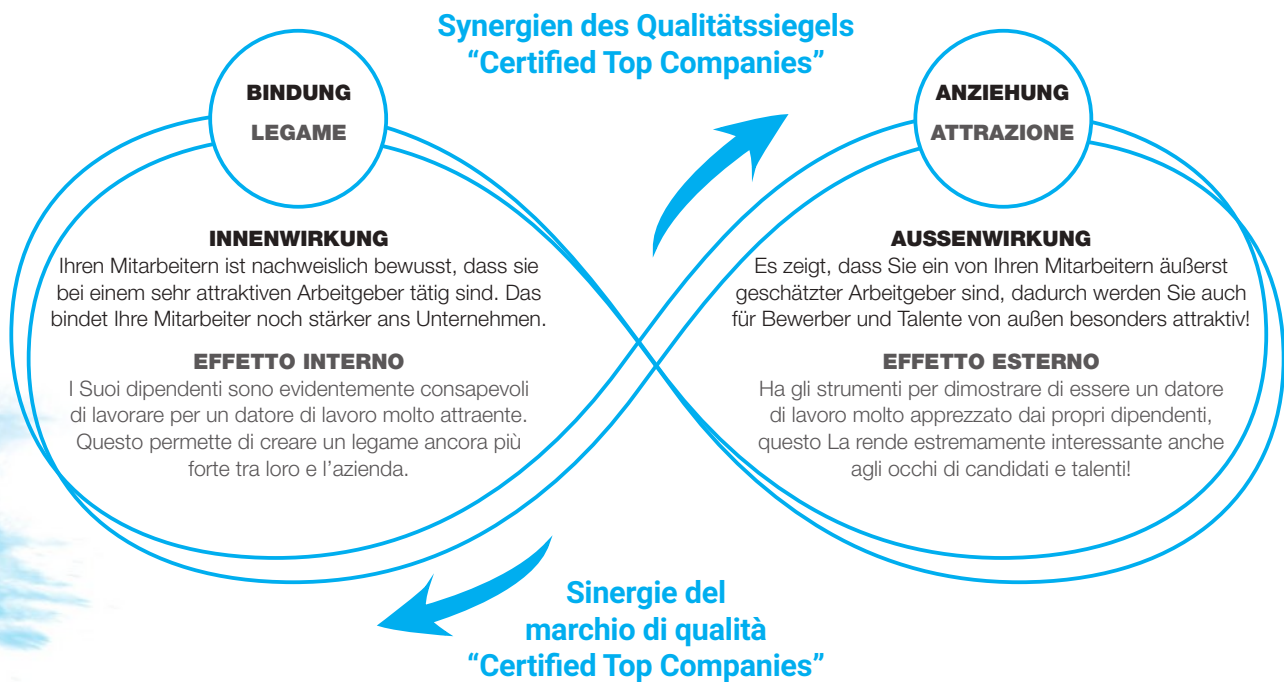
Synergien des Qualitätssiegels
“Certified Top Companies”

BINDUNG
LEGAME

INNENWIRKUNG
Ihren Mitarbeitern ist nachweislich bewusst, dass sie bei einem sehr attraktiven Arbeitgeber tätig sind. Das bindet Ihre Mitarbeiter noch stärker ans Unternehmen.

EFFETTO INTERNO
I Suoi dipendenti sono evidentemente consapevoli di lavorare per un datore di lavoro molto attraente. Questo permette di creare un legame ancora più forte tra loro e l’azienda.

ANZIEHUNG
ATTRAZIONE

AUSSENWIRKUNG
Es zeigt, dass Sie ein von Ihren Mitarbeitern äußerst geschätzter Arbeitgeber sind, dadurch werden Sie auch für Bewerber und Talente von außen besonders attraktiv!

EFFETTO ESTERNO
Ha gli strumenti per dimostrare di essere un datore di lavoro molto apprezzato dai propri dipendenti, questo La rende estremamente interessante anche agli occhi di candidati e talenti!

Sinergie del
marchio di qualità
“Certified Top Companies”